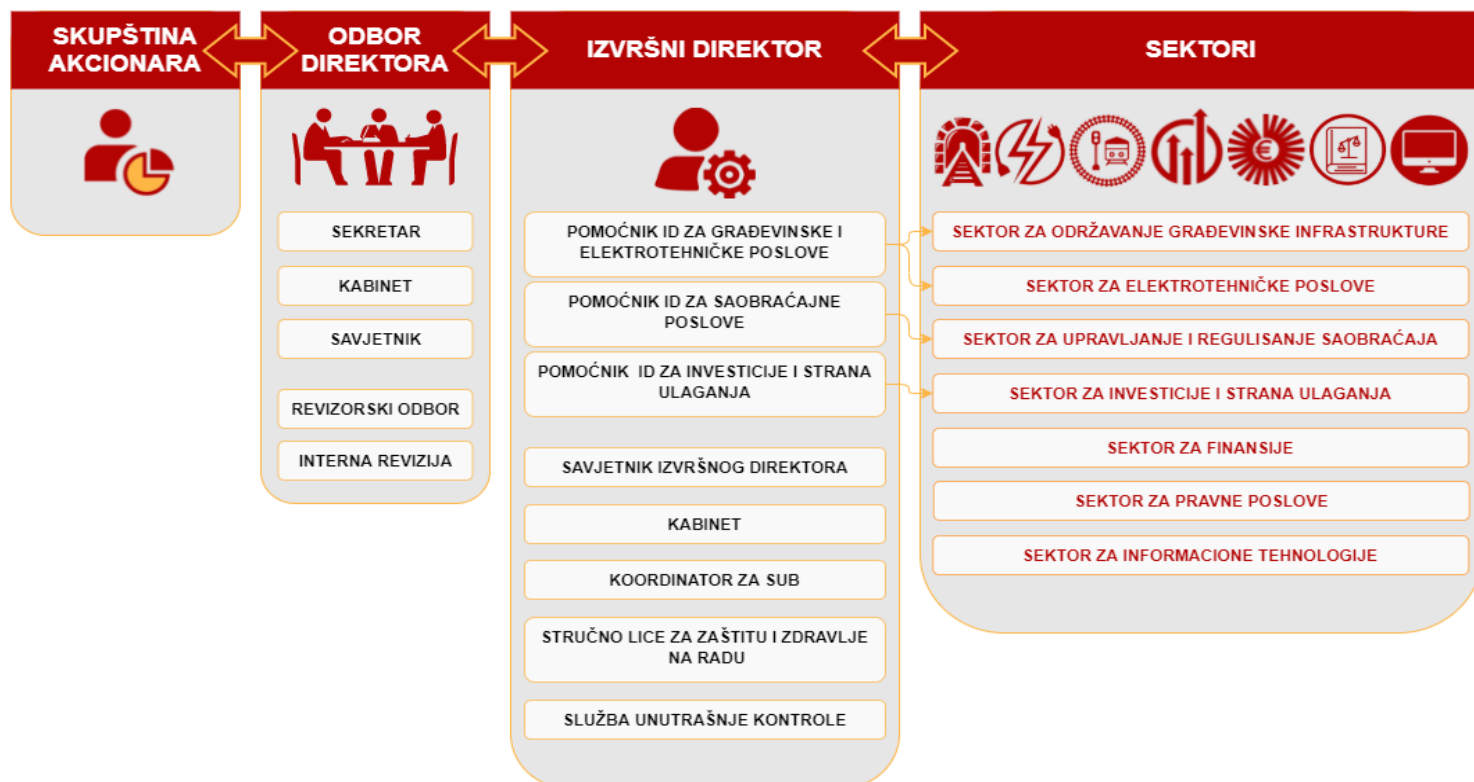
SKUPŠTINA AKCIONARA

ODBOR DIREKTORA

SEKRETAR

KABINET

SAVJETNIK

REVIZORSKI ODBOR

INTERNA REVIZIJA

IZVRŠNI DIREKTOR

POMOĆNIK ID ZA GRAĐEVINSKE I ELEKTROTEHNIČKE POSLOVE

POMOĆNIK ID ZA SAOBRAĆAJNE POSLOVE

POMOĆNIK ID ZA INVESTICIJE I STRANA ULAGANJA

SAVJETNIK IZVRŠNOG DIREKTORA

KABINET

KOORDINATOR ZA SUB

STRUČNO LICE ZA ZAŠTITU I ZDRAVLJE NA RADU

SLUŽBA UNUTRAŠNJE KONTROLE

SEKTORI

SEKTOR ZA ODRŽAVANJE GRAĐEVINSKE INFRASTRUKTURE

SEKTOR ZA ELEKTROTEHNIČKE POSLOVE

SEKTOR ZA UPRAVLJANJE I REGULISANJE SAOBRAĆAJA

SEKTOR ZA INVESTICIJE I STRANA ULAGANJA

SEKTOR ZA FINANSIJE

SEKTOR ZA PRAVNE POSLOVE

SEKTOR ZA INFORMACIONE TEHNOLOGIJE